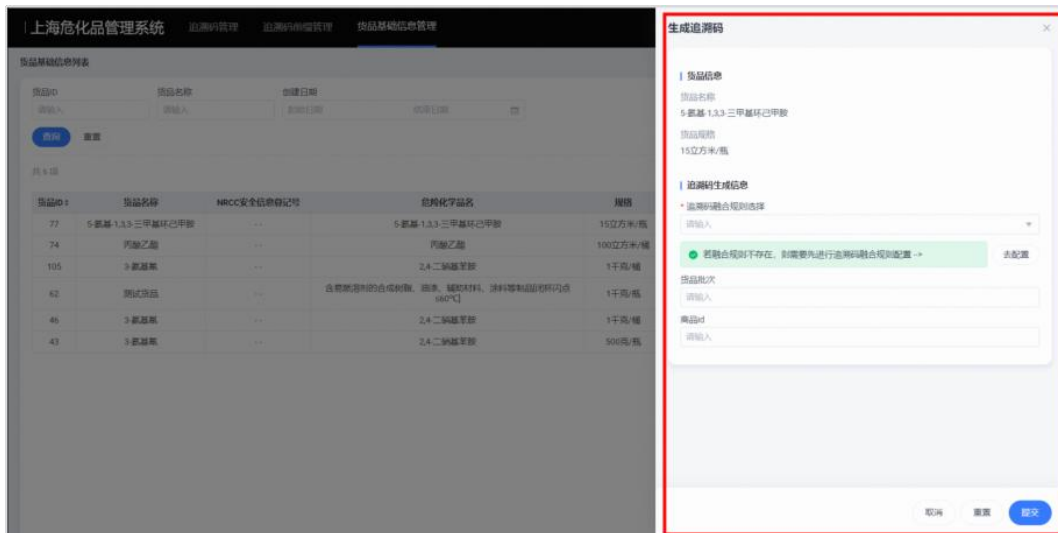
上海危化品管理系统　追溯码管理　追溯码前缀管理　货品基础信息管理

货品基础信息列表

货品ID　货品名称　创建日期
请输入　请输入　开始日期　结束日期

查询　重置

共6项

| 货品ID | 货品名称 | NRCC安全信息登记号 | 危険化学品名 | 规格 |
|---|---|---|---|---|
| 77 | 5-氨基-1,3,3-三甲基环己甲胺 | -- | 5-氨基-1,3,3-三甲基环己甲胺 | 15立方米/瓶 |
| 74 | 丙酸乙酯 | -- | 丙酸乙酯 | 100立方米/桶 |
| 105 | 3-氨基苯 | -- | 2,4-二硝基苯胺 | 1千克/桶 |
| 62 | 测试货品 | -- | 含易燃溶剂的合成树脂、油漆、辅助材料、涂料等制品[闭杯闪点≤60℃] | 1千克/瓶 |
| 46 | 3-氨基苯 | -- | 2,4-二硝基苯胺 | 1千克/桶 |
| 43 | 3-氨基苯 | -- | 2,4-二硝基苯胺 | 500克/瓶 |

生成追溯码

货品信息
货品名称
5-氨基-1,3,3-三甲基环己甲胺
货品规格
15立方米/瓶

追溯码生成信息
* 追溯码融合规则选择
请输入
若融合规则不存在，则需要先进行追溯码融合规则配置 ->　去配置
货品批次
请输入
商品id
请输入

取消　重置　提交